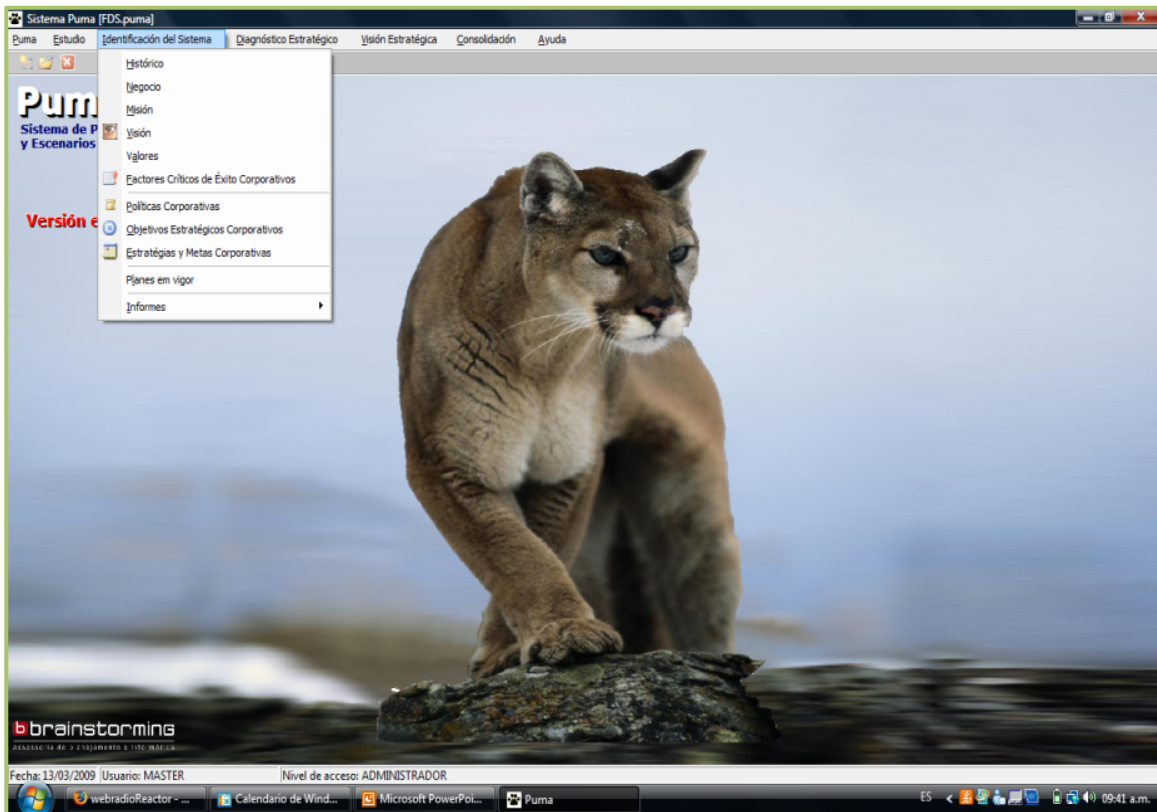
Sistema Puma [FDS.puma]

Puma Estudio Identificación del Sistema Diagnóstico Estratégico Visión Estratégica Consolidación Ayuda

Histórico
Negocio
Misión
Visión
Valores
Factores Críticos de Éxito Corporativos
Políticas Corporativas
Objetivos Estratégicos Corporativos
Estratégias y Metas Corporativas
Planes em vigor
Informes

Pum
Sistema de P
y Escenarios

Versión e

brainstorming
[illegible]

Fecha: 13/03/2009 Usuario: MASTER Nivel de acceso: ADMINISTRADOR

webradioReactor - ... Calendario de Wind... Microsoft PowerPoi... Puma ES 09:41 a.m.